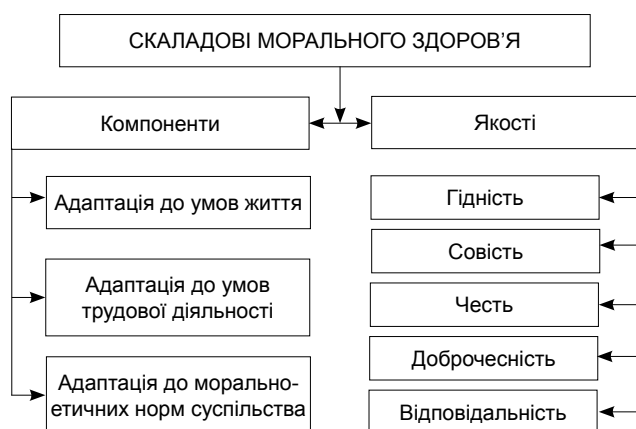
СКЛАДОВІ МОРАЛЬНОГО ЗДОРОВ'Я

Компоненти

Адаптація до умов життя

Адаптація до умов трудової діяльності

Адаптація до морально-етичних норм суспільства

Якості

Гідність

Совість

Честь

Доброчесність

Відповідальність